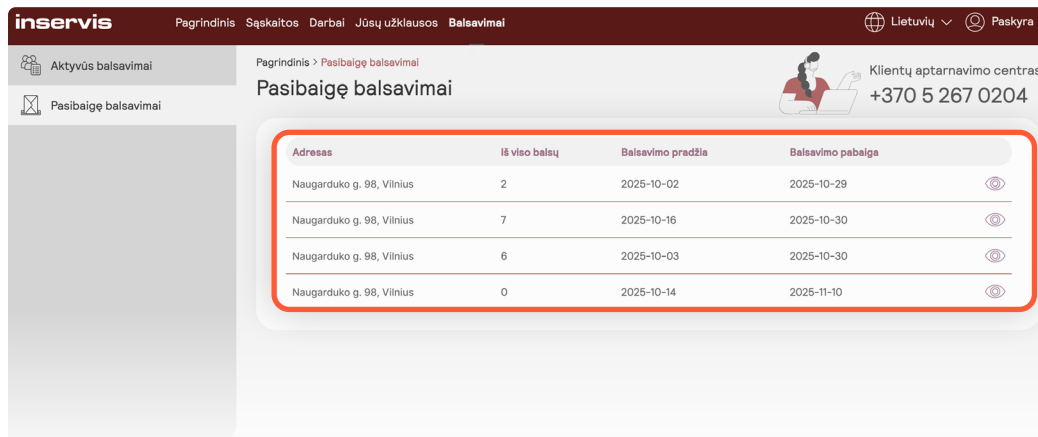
inservis Pagrindinis Sąskaitos Darbai Jūsų užklausos Balsavimai Lietuvių Paskyra

Aktyvūs balsavimai
Pasibaigę balsavimai

Pagrindinis > Pasibaigę balsavimai

Pasibaigę balsavimai

Klientų aptarnavimo centras
+370 5 267 0204

| Adresas | Iš viso balsų | Balsavimo pradžia | Balsavimo pabaiga |
|---|---|---|---|
| Naugarduko g. 98, Vilnius | 2 | 2025-10-02 | 2025-10-29 |
| Naugarduko g. 98, Vilnius | 7 | 2025-10-16 | 2025-10-30 |
| Naugarduko g. 98, Vilnius | 6 | 2025-10-03 | 2025-10-30 |
| Naugarduko g. 98, Vilnius | 0 | 2025-10-14 | 2025-11-10 |